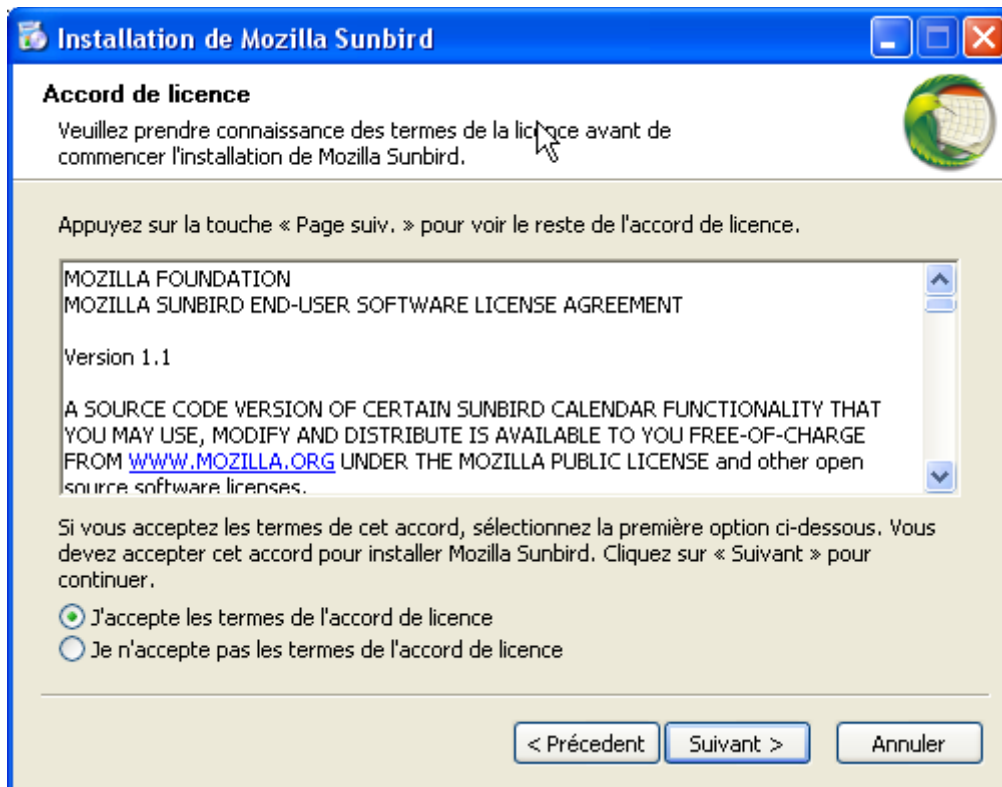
Installation de Mozilla Sunbird

Accord de licence

Veuillez prendre connaissance des termes de la licence avant de commencer l'installation de Mozilla Sunbird.

Appuyez sur la touche « Page suiv. » pour voir le reste de l'accord de licence.

MOZILLA FOUNDATION
MOZILLA SUNBIRD END-USER SOFTWARE LICENSE AGREEMENT

Version 1.1

A SOURCE CODE VERSION OF CERTAIN SUNBIRD CALENDAR FUNCTIONALITY THAT YOU MAY USE, MODIFY AND DISTRIBUTE IS AVAILABLE TO YOU FREE-OF-CHARGE FROM WWW.MOZILLA.ORG UNDER THE MOZILLA PUBLIC LICENSE and other open source software licenses.

Si vous acceptez les termes de cet accord, sélectionnez la première option ci-dessous. Vous devez accepter cet accord pour installer Mozilla Sunbird. Cliquez sur « Suivant » pour continuer.

J'accepte les termes de l'accord de licence
Je n'accepte pas les termes de l'accord de licence

< Précedent
Suivant >
Annuler